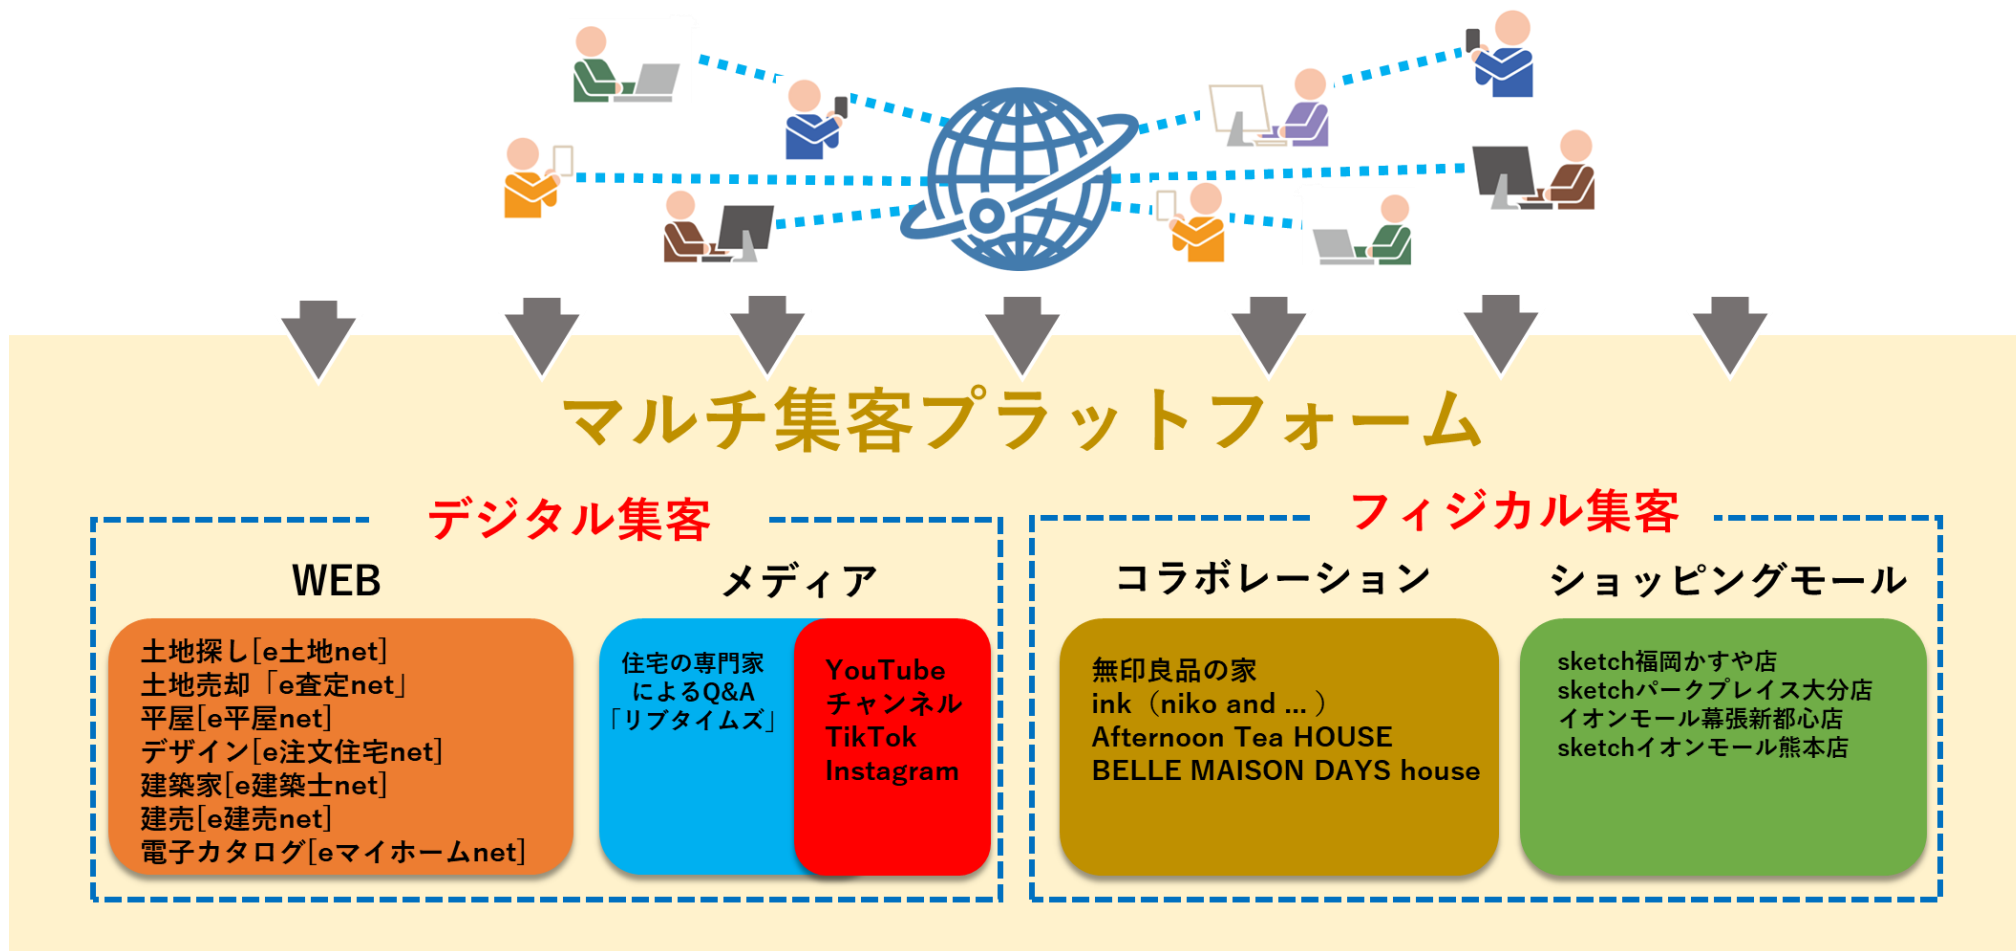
マルチ集客プラットフォーム

デジタル集客

WEB

土地探し[e土地net]
土地売却「e査定net」
平屋[e平屋net]
デザイン[e注文住宅net]
建築家[e建築士net]
建売[e建売net]
電子カタログ[eマイホームnet]

メディア

住宅の専門家によるQ&A「リブタイムズ」

YouTube チャンネル
TikTok
Instagram

フィジカル集客

コラボレーション

無印良品の家
ink（niko and ... ）
Afternoon Tea HOUSE
BELLE MAISON DAYS house

ショッピングモール

sketch福岡かすや店
sketchパークプレイス大分店
イオンモール幕張新都心店
sketchイオンモール熊本店